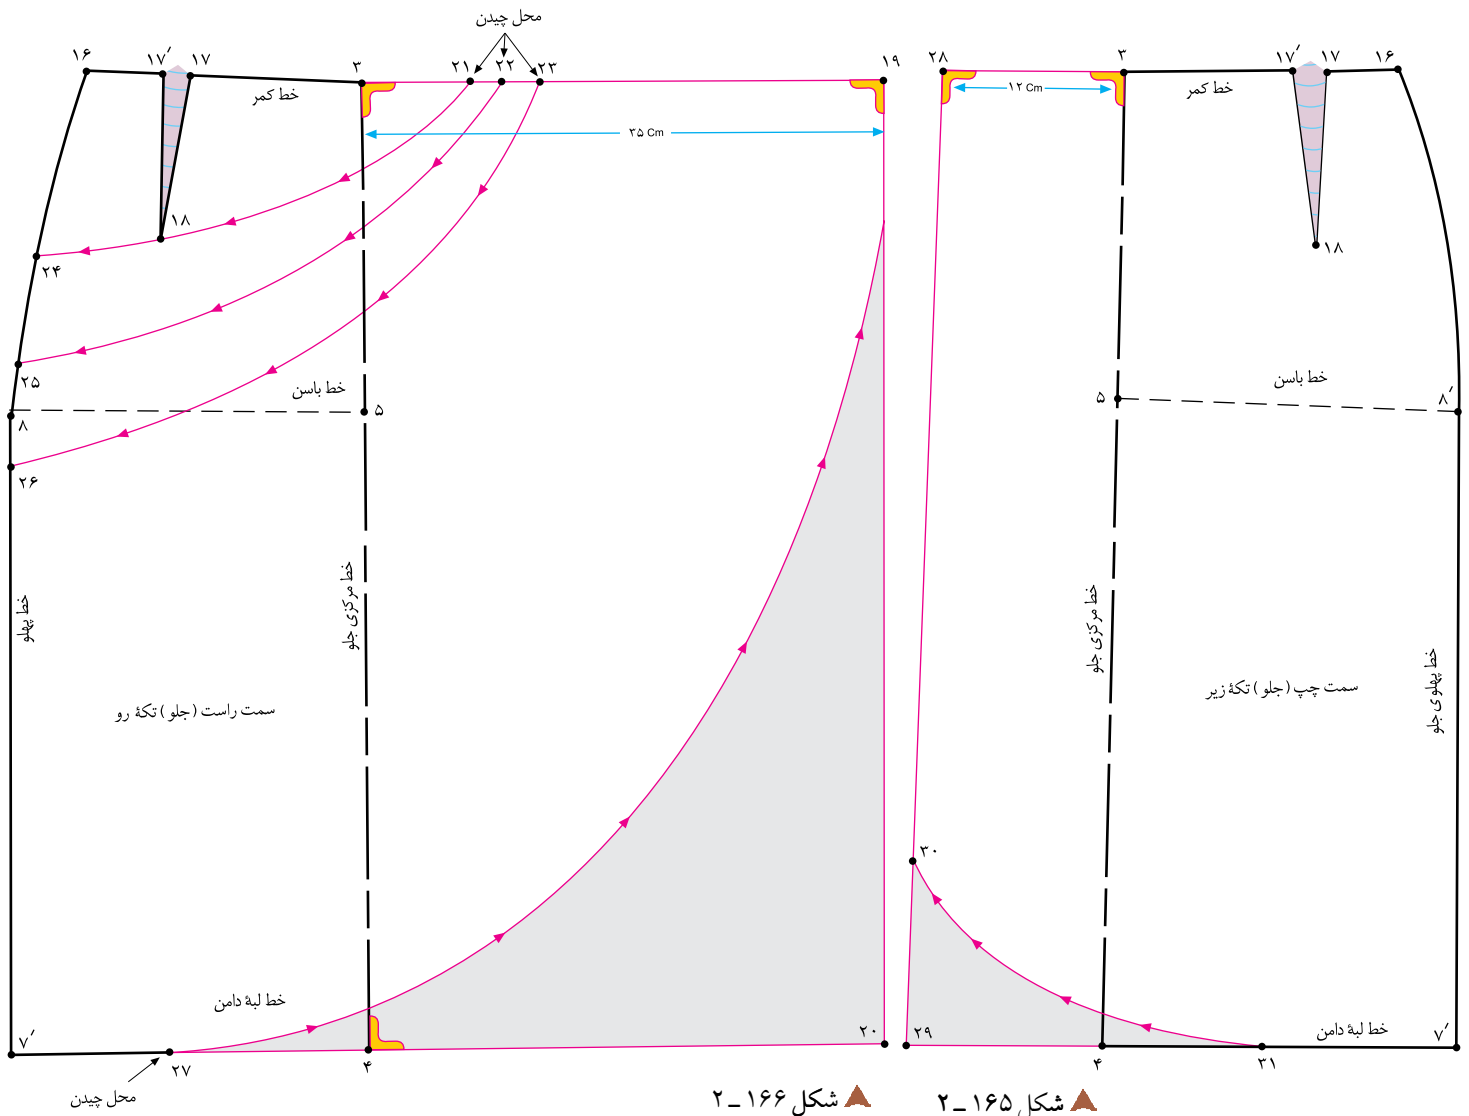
محل چیدن
۱۶ ۱۷′ ۱۷ ۳ ۲۱ ۲۲ ۲۳ ۱۹
خط کمر
۳۵ Cm
۱۸
۲۴
۲۵
خط باسن
۸ ۵
۲۶
خط پهلو
خط مرکزی جلو
سمت راست (جلو) تکهٔ رو
خط لبهٔ دامن
۷′ ۲۷ ۴ ۲۰
محل چیدن
شکل ۱۶۶ـ۲

۲۸ ۱۲ Cm ۳ ۱۷′ ۱۷ ۱۶
خط کمر
۱۸
خط باسن
۵ ۸′
خط مرکزی جلو
سمت چپ (جلو) تکهٔ زیر
خط پهلوی جلو
۳۰
خط لبهٔ دامن
۲۹ ۴ ۳۱ ۷′
شکل ۱۶۵ـ۲